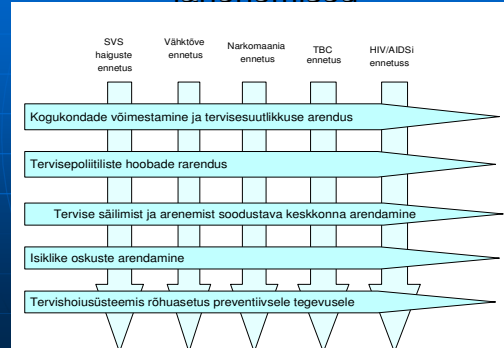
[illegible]

SVS haiguste ennetus

Vähktõve ennetus

Narkomaania ennetus

TBC ennetus

HIV/AIDSi ennetuss

Kogukondade võimestamine ja tervisesuutlikkuse arendus

Tervisepoliitiliste hoobade rarendus

Tervise säilimist ja arenemist soodustava keskkonna arendamine

Isiklike oskuste arendamine

Tervishoiusüsteemis rõhuasetus preventiivsele tegevusele